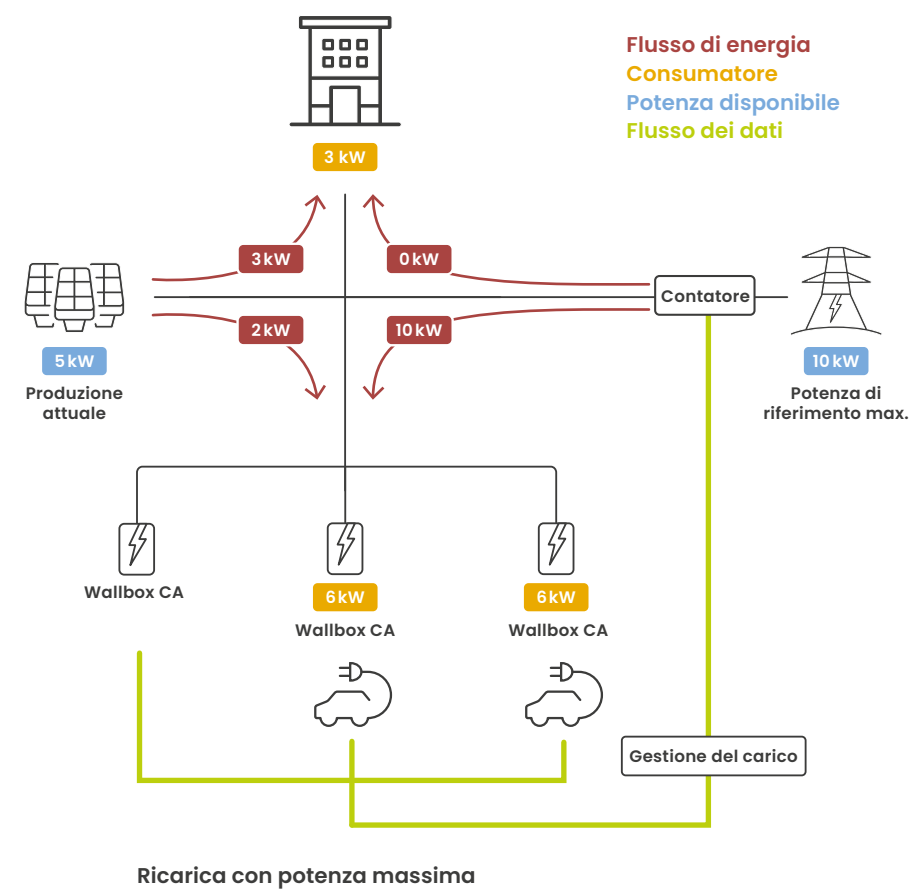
Flusso di energia
Consumatore
Potenza disponibile
Flusso dei dati

3 kW

3 kW
0 kW
2 kW
10 kW

Contatore

5 kW
Produzione attuale

10 kW
Potenza di riferimento max.

Wallbox CA

6 kW
Wallbox CA

6 kW
Wallbox CA

Gestione del carico

Ricarica con potenza massima